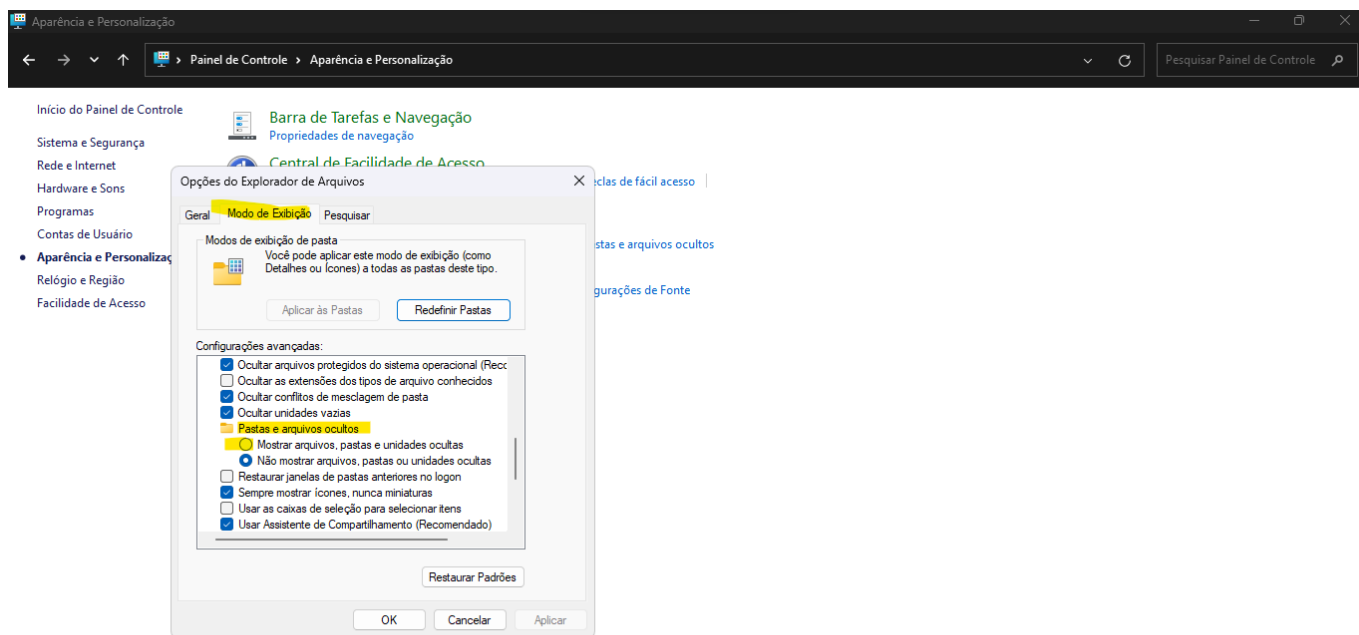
Aparência e Personalização

Painel de Controle › Aparência e Personalização

Pesquisar Painel de Controle

Início do Painel de Controle

Sistema e Segurança

Rede e Internet

Hardware e Sons

Programas

Contas de Usuário

Aparência e Personalizaç

Relógio e Região

Facilidade de Acesso

Barra de Tarefas e Navegação

Propriedades de navegação

Central de Facilidade de Acesso

eclas de fácil acesso

stas e arquivos ocultos

gurações de Fonte

Opções do Explorador de Arquivos

Geral

Modo de Exibição

Pesquisar

Modos de exibição de pasta

Você pode aplicar este modo de exibição (como Detalhes ou Ícones) a todas as pastas deste tipo.

Aplicar às Pastas

Redefinir Pastas

Configurações avançadas:

Ocultar arquivos protegidos do sistema operacional (Reco

Ocultar as extensões dos tipos de arquivo conhecidos

Ocultar conflitos de mesclagem de pasta

Ocultar unidades vazias

Pastas e arquivos ocultos

Mostrar arquivos, pastas e unidades ocultas

Não mostrar arquivos, pastas ou unidades ocultas

Restaurar janelas de pastas anteriores no logon

Sempre mostrar ícones, nunca miniaturas

Usar as caixas de seleção para selecionar itens

Usar Assistente de Compartilhamento (Recomendado)

Restaurar Padrões

OK

Cancelar

Aplicar